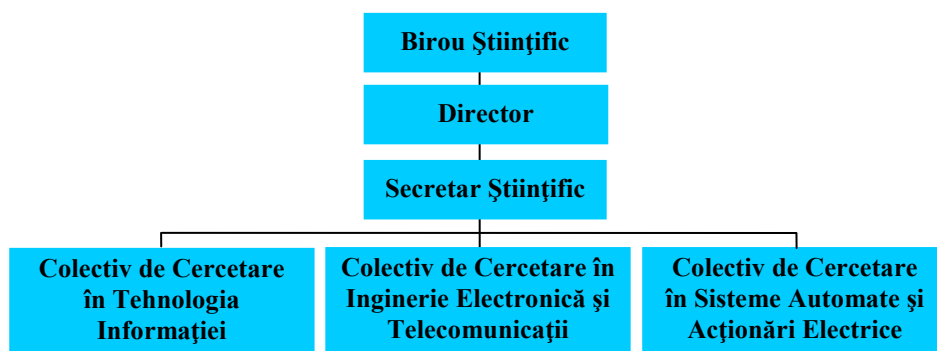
Birou Ştiinţific

Director

Secretar Ştiinţific

Colectiv de Cercetare în Tehnologia Informaţiei

Colectiv de Cercetare în Inginerie Electronică şi Telecomunicaţii

Colectiv de Cercetare în Sisteme Automate şi Acţionări Electrice